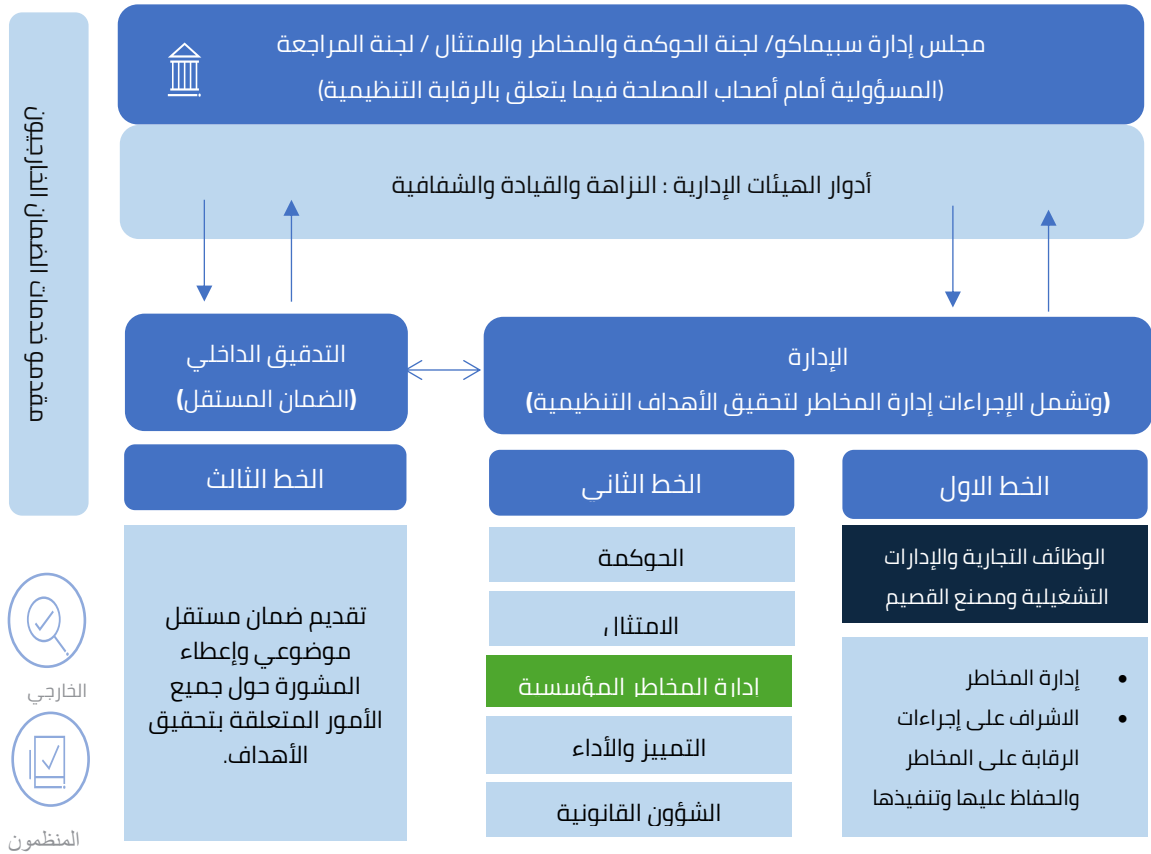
مجلس إدارة سبيماكو/ لجنة الحوكمة والمخاطر والامتثال / لجنة المراجعة
(المسؤولية أمام أصحاب المصلحة فيما يتعلق بالرقابة التنظيمية)

أدوار الهيئات الإدارية : النزاهة والقيادة والشفافية

مقدمو خدمات الضمان الخارجي

التدقيق الداخلي
(الضمان المستقل)

الإدارة
(وتشمل الإجراءات إدارة المخاطر لتحقيق الأهداف التنظيمية)

الخط الثالث

الخط الثانى

الخط الاول

الوظائف التجارية والإدارات التشغيلية ومصنع القصيم

الحوكمة

الامتثال

ادارة المخاطر المؤسسة

التميز والأداء

الشؤون القانونية

تقديم ضمان مستقل موضوعي وإعطاء المشورة حول جميع الأمور المتعلقة بتحقيق الأهداف.

- إدارة المخاطر
- الاشراف على إجراءات الرقابة على المخاطر والحفاظ عليها وتنفيذها

الخارجي

المنظمون